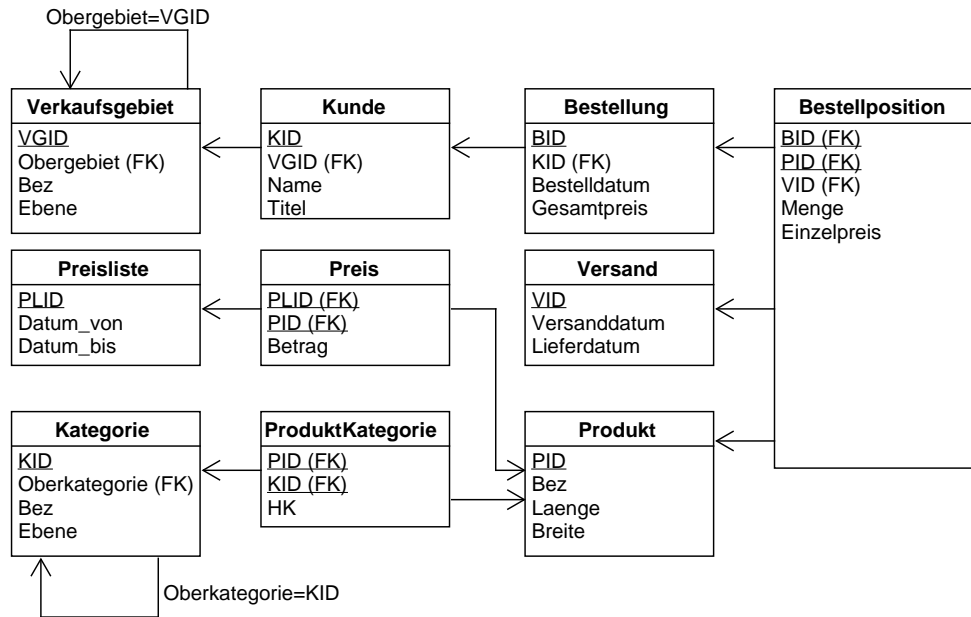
Obergebiet=VGID

**Verkaufsgebiet**
VGID
Obergebiet (FK)
Bez
Ebene

**Kunde**
KID
VGID (FK)
Name
Titel

**Bestellung**
BID
KID (FK)
Bestelldatum
Gesamtpreis

**Bestellposition**
BID (FK)
PID (FK)
VID (FK)
Menge
Einzelpreis

**Preisliste**
PLID
Datum_von
Datum_bis

**Preis**
PLID (FK)
PID (FK)
Betrag

**Versand**
VID
Versanddatum
Lieferdatum

**Kategorie**
KID
Oberkategorie (FK)
Bez
Ebene

**ProduktKategorie**
PID (FK)
KID (FK)
HK

**Produkt**
PID
Bez
Laenge
Breite

Oberkategorie=KID